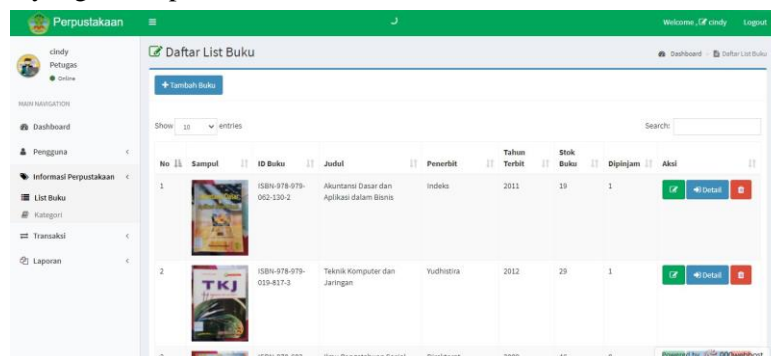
Perpustakaan

Welcome , cindy Logout

cindy
Petugas
Online

MAIN NAVIGATION

Dashboard

Pengguna

Informasi Perpustakaan

List Buku

Kategori

Transaksi

Laporan

Daftar List Buku

Dashboard > Daftar List Buku

+ Tambah Buku

Show 10 entries

Search:

| No | Sampul | ID Buku | Judul | Penerbit | Tahun Terbit | Stok Buku | Dipinjam | Aksi |
|---|---|---|---|---|---|---|---|---|
| 1 | | ISBN-978-979-062-130-2 | Akuntansi Dasar dan Aplikasi dalam Bisnis | Indeks | 2011 | 19 | 1 | Detail |
| 2 | TKJ | ISBN-978-979-019-817-3 | Teknik Komputer dan Jaringan | Yudhistira | 2012 | 29 | 1 | Detail |

Powered by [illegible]